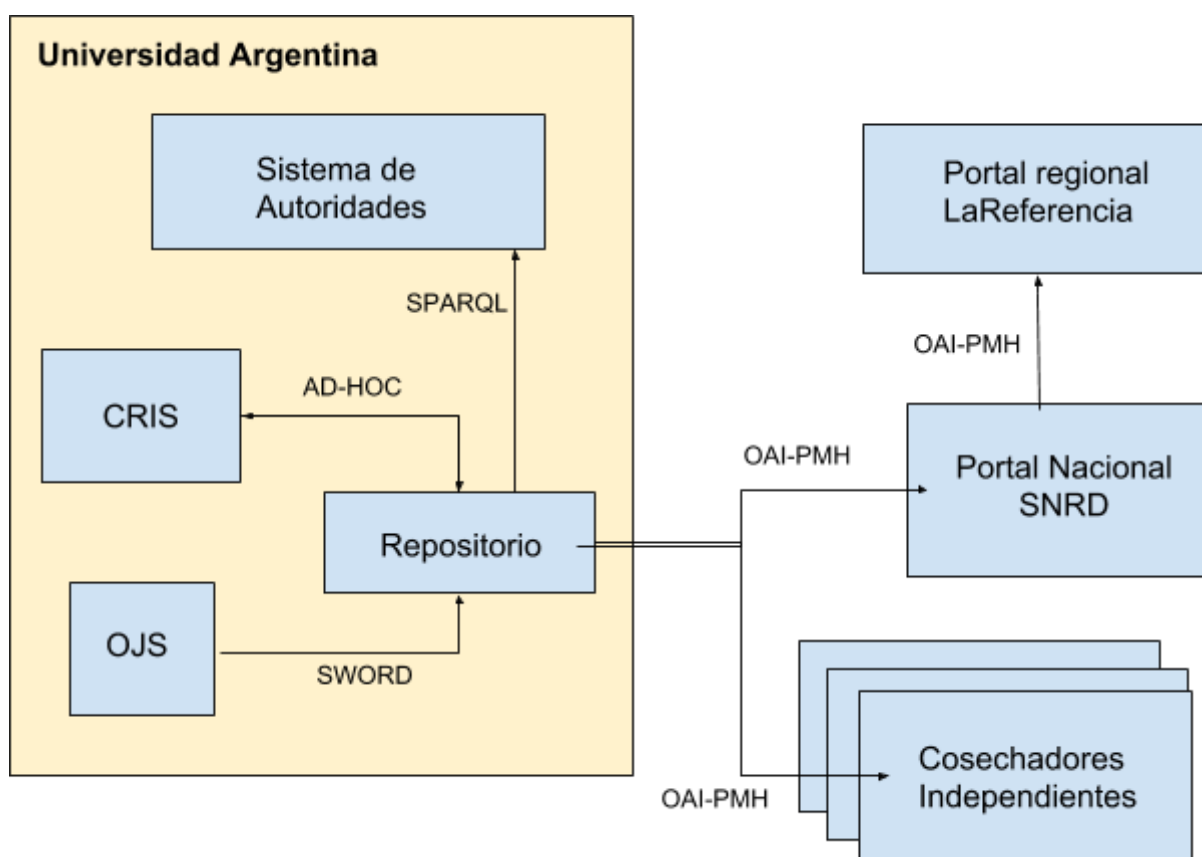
Universidad Argentina

Sistema de Autoridades

SPARQL

CRIS

AD-HOC

Repositorio

OJS

SWORD

Portal regional LaReferencia

OAI-PMH

OAI-PMH

Portal Nacional SNRD

Cosechadores Independientes

OAI-PMH